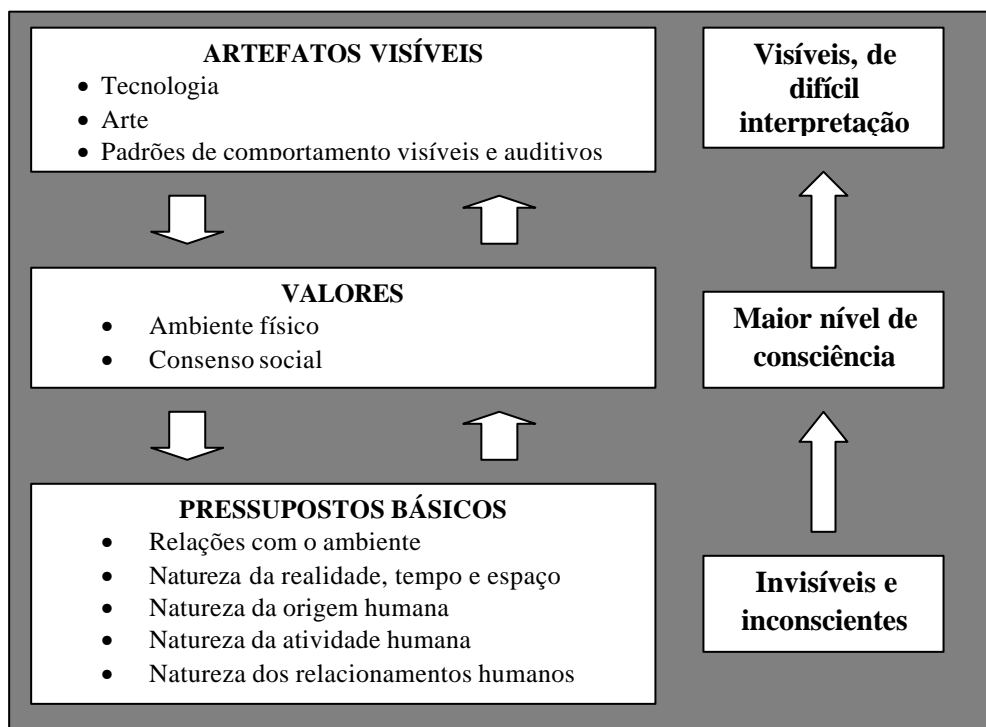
ARTEFATOS VISÍVEIS

- Tecnologia
- Arte
- Padrões de comportamento visíveis e auditivos

VALORES

- Ambiente físico
- Consenso social

PRESSUPOSTOS BÁSICOS

- Relações com o ambiente
- Natureza da realidade, tempo e espaço
- Natureza da origem humana
- Natureza da atividade humana
- Natureza dos relacionamentos humanos

Visíveis, de difícil interpretação

Maior nível de consciência

Invisíveis e inconscientes